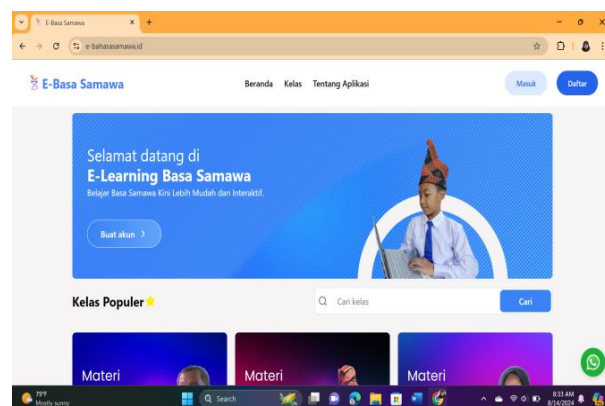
E-Basa Samawa
e-bahasasamawa.id

E-Basa Samawa
Beranda Kelas Tentang Aplikasi
Masuk
Daftar

Selamat datang di
E-Learning Basa Samawa
Belajar Basa Samawa Kini Lebih Mudah dan Interaktif.
Buat akun >

Kelas Populer
Cari kelas
Cari

Materi
Materi
Materi

79°F
Mostly sunny
Search
8:33 AM
8/14/2024